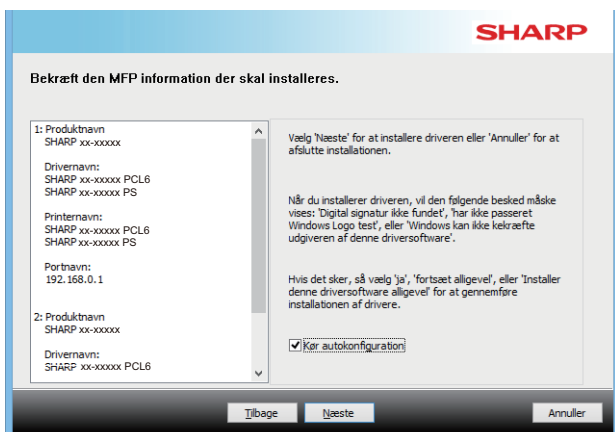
SHARP

Bekræft den MFP information der skal installeres.

1: Produktnavn
SHARP xx-xxxxx

Drivernavn:
SHARP xx-xxxxx PCL6
SHARP xx-xxxxx PS

Printernavn:
SHARP xx-xxxxx PCL6
SHARP xx-xxxxx PS

Portnavn:
192.168.0.1

2: Produktnavn
SHARP xx-xxxxx

Drivernavn:
SHARP xx-xxxxx PCL6

Vælg 'Næste' for at installere driveren eller 'Annuller' for at afslutte installationen.

Når du installerer driveren, vil den følgende besked måske vises: 'Digital signatur ikke fundet', 'har ikke passeret Windows Logo test', eller 'Windows kan ikke kekræfte udgiveren af denne driversoftware'.

Hvis det sker, så vælg 'ja', 'fortsæt alligevel', eller 'Installer denne driversoftware alligevel' for at gennemføre installationen af drivere.

Kør autokonfiguration

Tilbage | Næste | Annuller